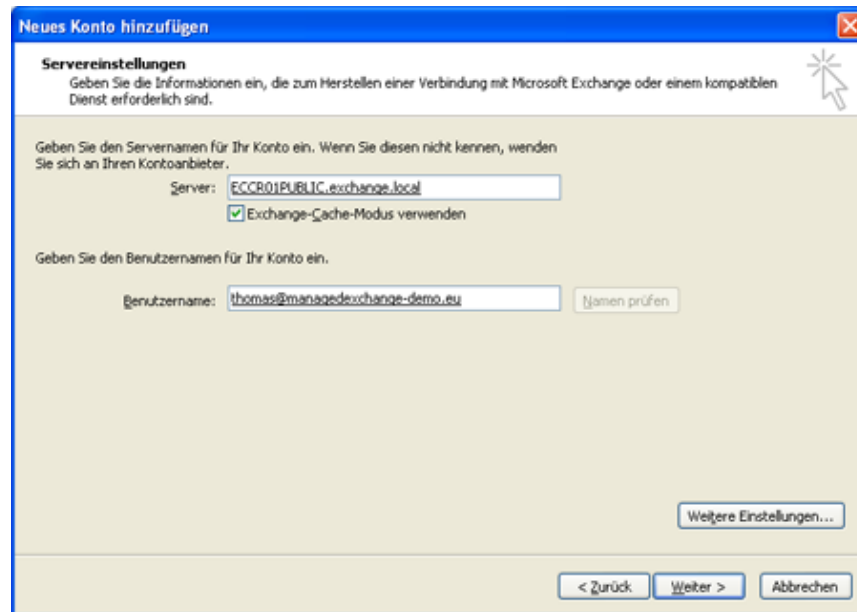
Neues Konto hinzufügen

Servereinstellungen

Geben Sie die Informationen ein, die zum Herstellen einer Verbindung mit Microsoft Exchange oder einem kompatiblen Dienst erforderlich sind.

Geben Sie den Servernamen für Ihr Konto ein. Wenn Sie diesen nicht kennen, wenden Sie sich an Ihren Kontoanbieter.

Server: ECCR01PUBLIC.exchange.local

Exchange-Cache-Modus verwenden

Geben Sie den Benutzernamen für Ihr Konto ein.

Benutzername: thomas@managedexchange-demo.eu

Namen prüfen

Weitere Einstellungen...

< Zurück

Weiter >

Abbrechen